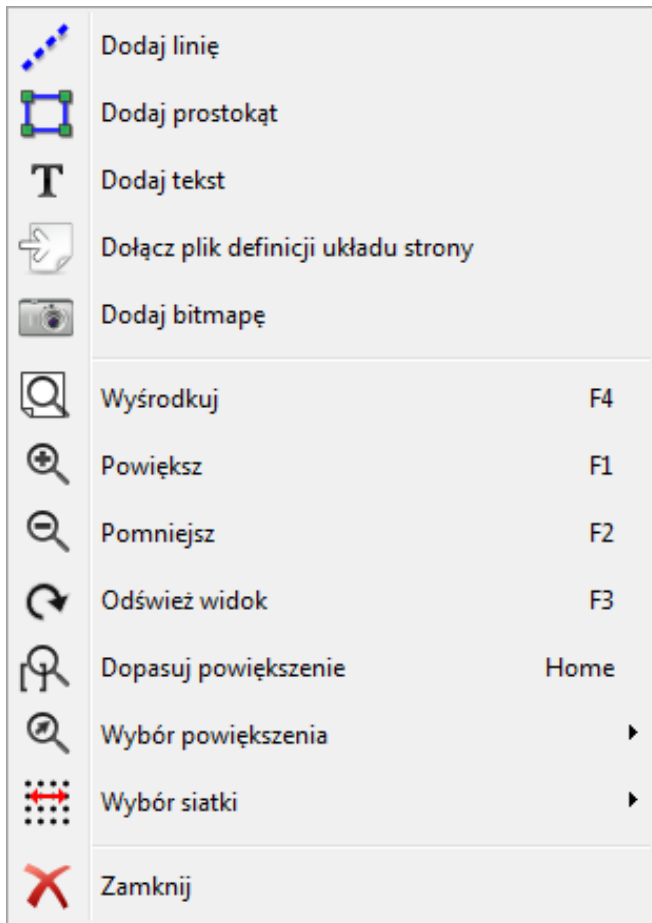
Dodaj linię
Dodaj prostokąt
T Dodaj tekst
Dołącz plik definicji układu strony
Dodaj bitmapę

Wyśrodkuj F4
Powiększ F1
Pomniejsz F2
Odśwież widok F3
Dopasuj powiększenie Home
Wybór powiększenia
Wybór siatki

Zamknij